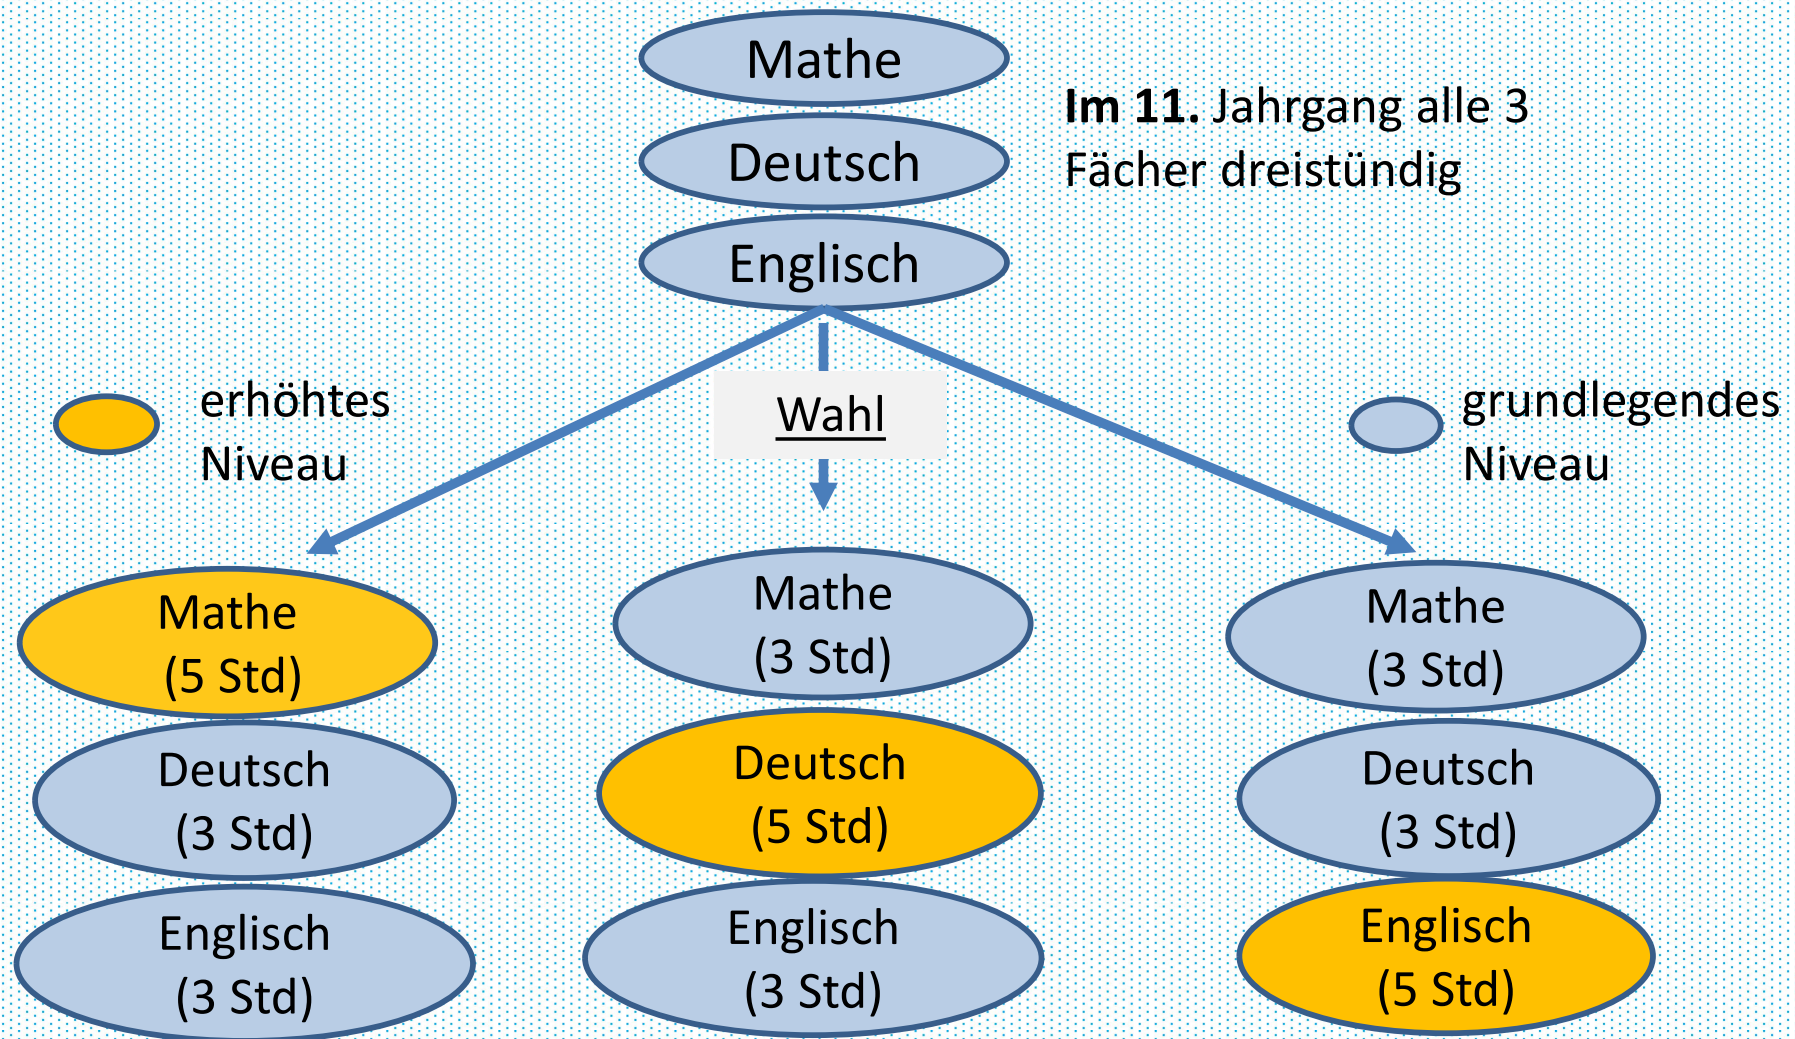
Mathe

Deutsch

Englisch

**Im 11.** Jahrgang alle 3 Fächer dreistündig

erhöhtes Niveau

Wahl

grundlegendes Niveau

Mathe (5 Std)

Deutsch (3 Std)

Englisch (3 Std)

Mathe (3 Std)

Deutsch (5 Std)

Englisch (3 Std)

Mathe (3 Std)

Deutsch (3 Std)

Englisch (5 Std)